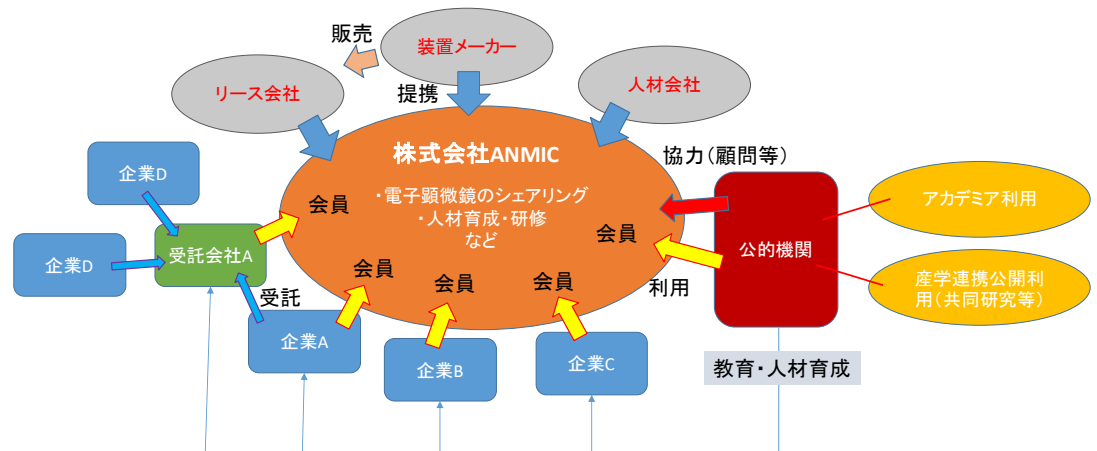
販売

装置メーカー

リース会社

提携

人材会社

株式会社ANMIC

・電子顕微鏡のシェアリング
・人材育成・研修
など

協力（顧問等）

企業D

会員

アカデミア利用

企業D

受託会社A

会員

公的機関

会員

会員

会員

産学連携公開利用（共同研究等）

受託

利用

企業A

企業B

企業C

教育・人材育成